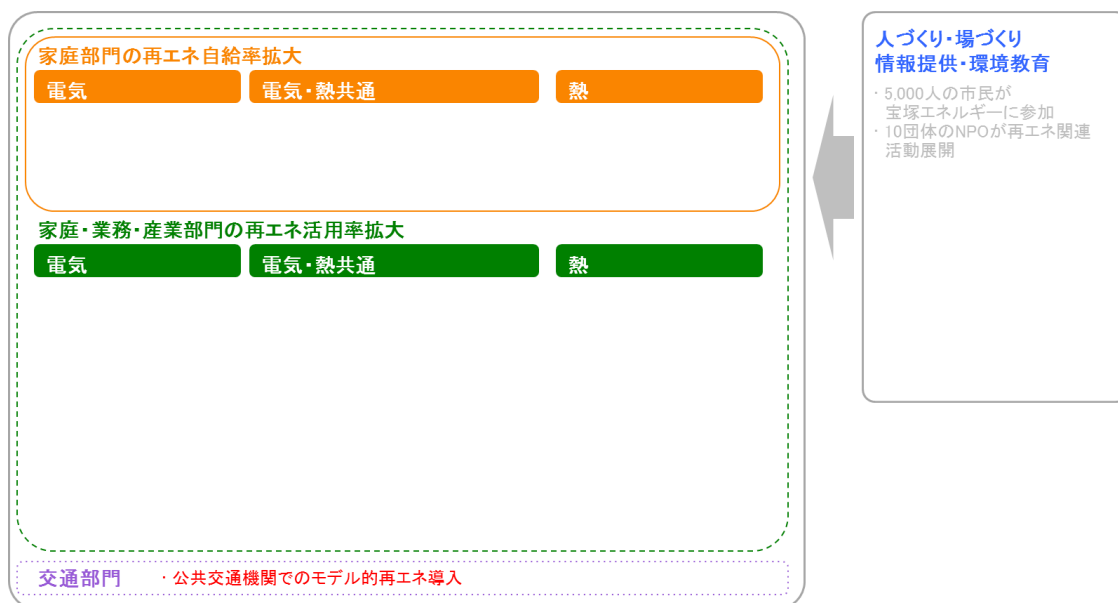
家庭部門の再エネ自給率拡大

電気

電気・熱共通

熱

家庭・業務・産業部門の再エネ活用率拡大

電気

電気・熱共通

熱

交通部門　・公共交通機関でのモデル的再エネ導入

人づくり・場づくり
情報提供・環境教育

・5,000人の市民が宝塚エネルギーに参加
・10団体のNPOが再エネ関連活動展開